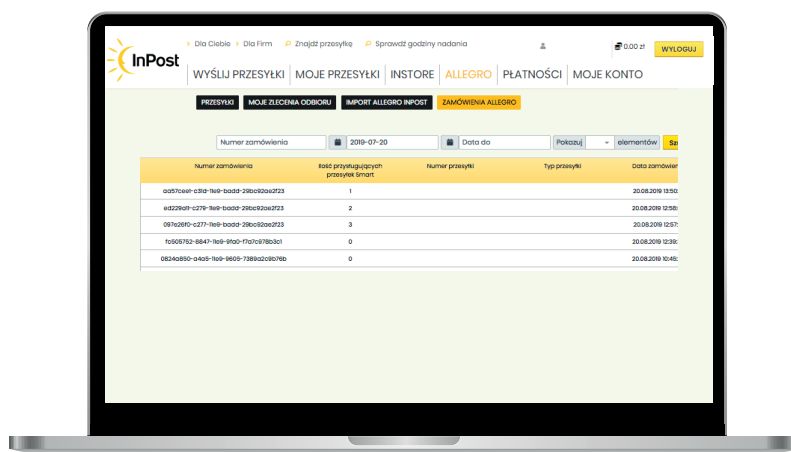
InPost

Dla Ciebie Dla Firm Znajdź przesyłkę Sprawdź godziny nadania

0,00 zł WYLOGUJ

WYŚLIJ PRZESYŁKI MOJE PRZESYŁKI INSTORE ALLEGRO PŁATNOŚCI MOJE KONTO

PRZESYŁKI MOJE ZLECENIA ODBIORU IMPORT ALLEGRO INPOST ZAMÓWIENIA ALLEGRO

Numer zamówienia 2019-07-20 Data do Pokazuj elementów Sz

| Numer zamówienia | Ilość przysługujących przesyłek Smart | Numer przesyłki | Typ przesyłki | Data zamówien |
|---|---|---|---|---|
| aa57ceef-c31d-11e9-badd-29bc92ae2f23 | 1 | | | 20.08.2019 13:50 |
| ed229aff-c279-11e9-badd-29bc92ae2f23 | 2 | | | 20.08.2019 12:58 |
| 097e26f0-c277-11e9-badd-29bc92ae2f23 | 3 | | | 20.08.2019 12:57 |
| fc505752-8847-11e9-9fa0-f7a7c978b3c1 | 0 | | | 20.08.2019 12:39 |
| 0824a850-a4a5-11e9-9605-7389a2c9b76b | 0 | | | 20.08.2019 10:45 |